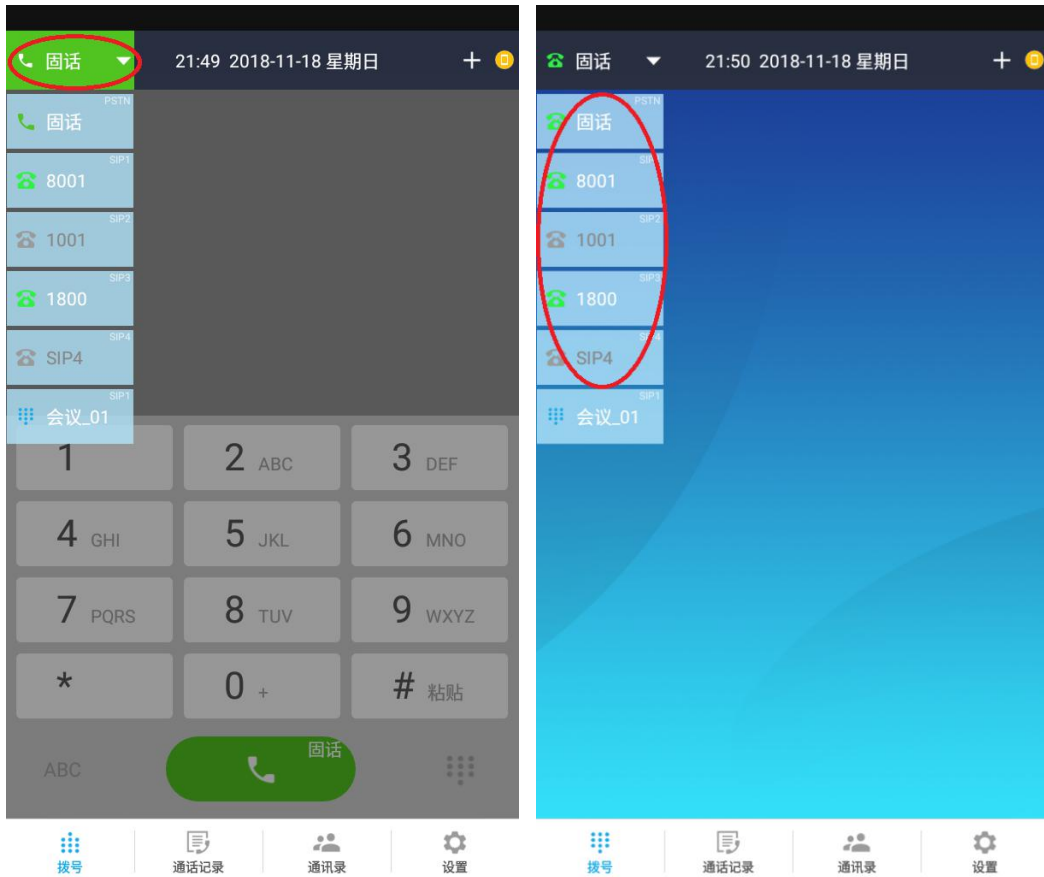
固话 21:49 2018-11-18 星期日 +

PSTN 固话
SIP1 8001
SIP2 1001
SIP3 1800
SIP4 SIP4
SIP1 会议_01

1
2 ABC
3 DEF
4 GHI
5 JKL
6 MNO
7 PQRS
8 TUV
9 WXYZ
*
0 +
# 粘贴

ABC
固话

拨号
通话记录
通讯录
设置

固话 21:50 2018-11-18 星期日 +

PSTN 固话
SIP1 8001
SIP2 1001
SIP3 1800
SIP4 SIP4
SIP1 会议_01

拨号
通话记录
通讯录
设置